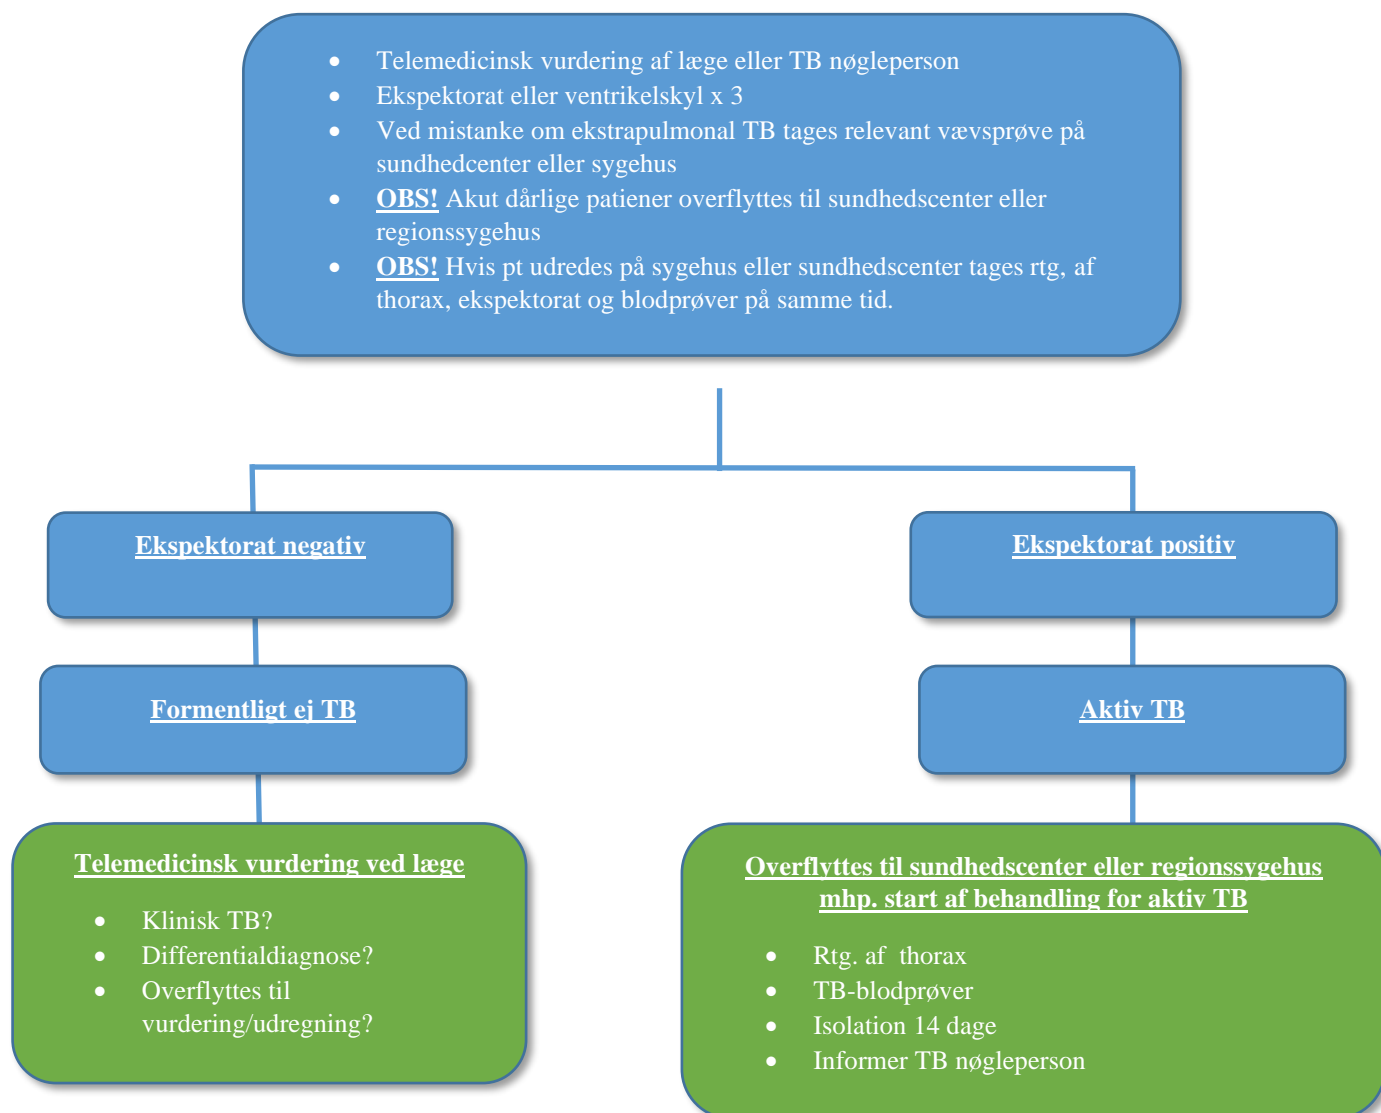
- Telemedicinsk vurdering af læge eller TB nøgleperson
- Ekspektorat eller ventrikelskyl x 3
- Ved mistanke om ekstrapulmonal TB tages relevant vævsprøve på sundhedcenter eller sygehus
- **OBS!** Akut dårlige patiener overflyttes til sundhedscenter eller regionssygehus
- **OBS!** Hvis pt udredes på sygehus eller sundhedscenter tages rtg, af thorax, ekspektorat og blodprøver på samme tid.

**Ekspektorat negativ**

**Formentligt ej TB**

**Telemedicinsk vurdering ved læge**

- Klinisk TB?
- Differentialdiagnose?
- Overflyttes til vurdering/udregning?

**Ekspektorat positiv**

**Aktiv TB**

**Overflyttes til sundhedscenter eller regionssygehus mhp. start af behandling for aktiv TB**

- Rtg. af thorax
- TB-blodprøver
- Isolation 14 dage
- Informer TB nøgleperson